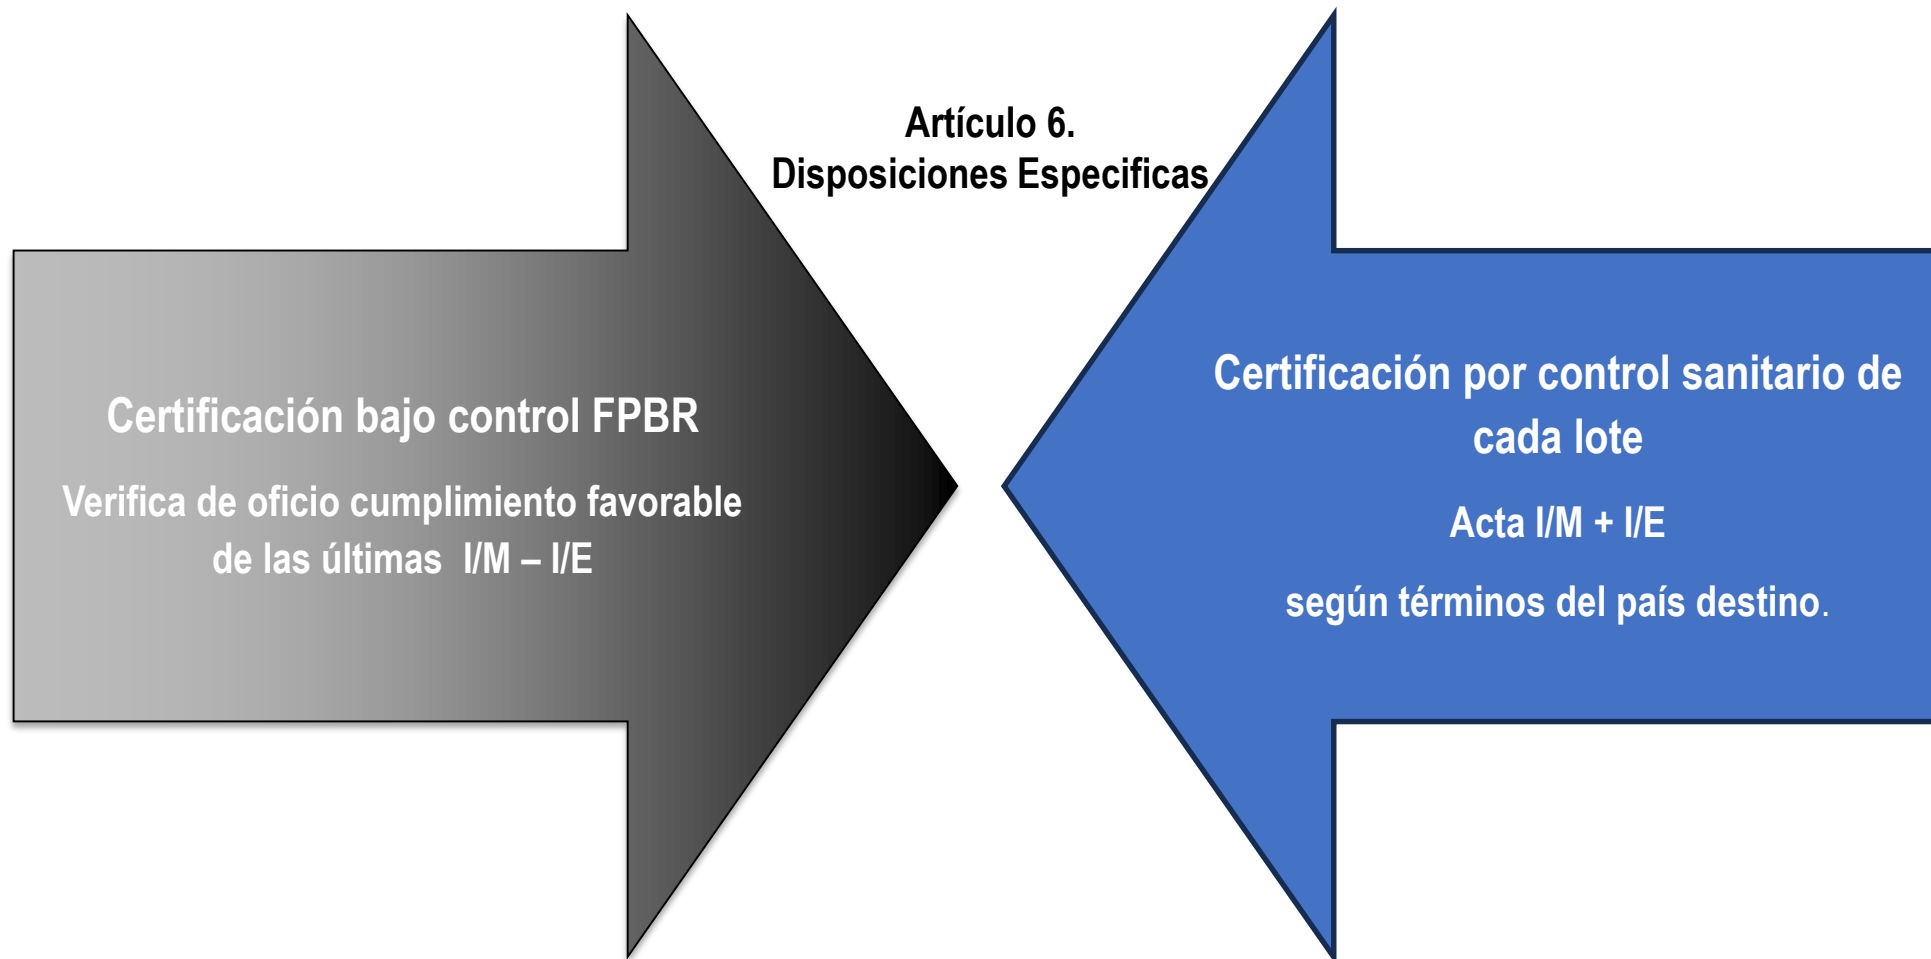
Artículo 6.
Disposiciones Especificas

Certificación bajo control FPBR

Verifica de oficio cumplimiento favorable de las últimas I/M – I/E

Certificación por control sanitario de cada lote

Acta I/M + I/E

según términos del país destino.